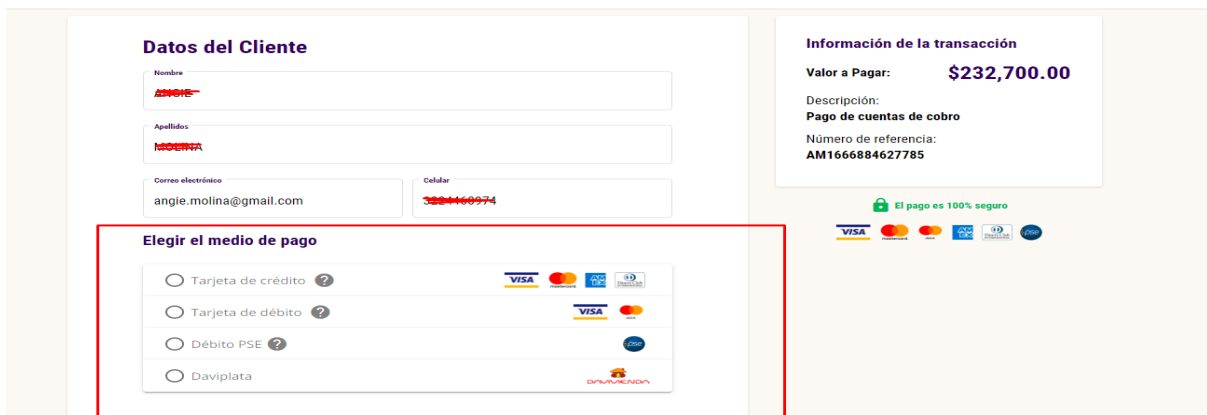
Datos del Cliente

Nombre
ANGIE

Apellidos
MOLINA

Correo electrónico
angie.molina@gmail.com

Celular
3204460974

Elegir el medio de pago

Tarjeta de crédito ?

VISA

Tarjeta de débito ?

VISA

Débito PSE ?

pse

Daviplata

DAVIVIENDA

Información de la transacción

Valor a Pagar: $232,700.00

Descripción:
Pago de cuentas de cobro

Número de referencia:
AM1666884627785

El pago es 100% seguro

VISA

pse